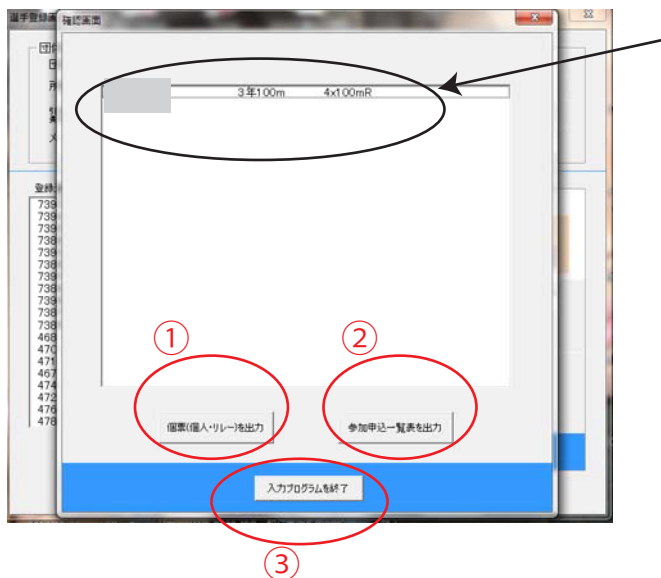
選手登録画

確認画面

団
日
所
引
業
メ

登録
739
739
739
738
739
738
739
738
739
738
738
468
470
467
474
472
476
478

3年100m 4x100mR

①

②

個票(個人・リレー)を出力

参加申込一覧表を出力

入力プログラムを終了

③